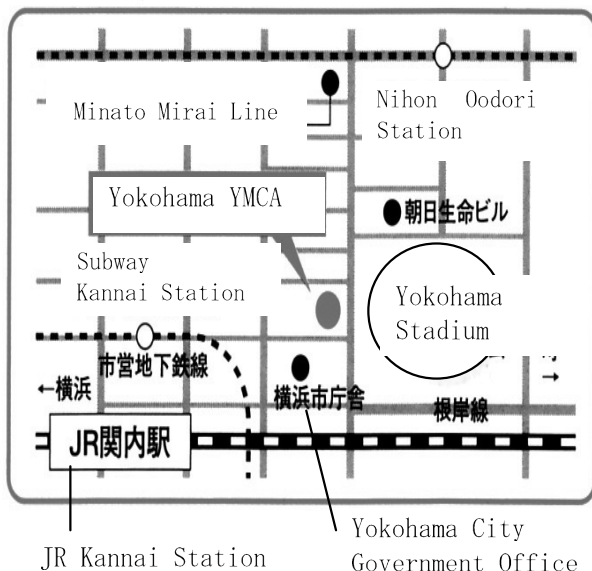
Minato Mirai Line

Nihon Oodori Station

Yokohama YMCA

●朝日生命ビル

Subway Kannai Station

Yokohama Stadium

市営地下鉄線

←横浜

横浜市庁舎

根岸線

→

JR関内駅

JR Kannai Station

Yokohama City Government Office